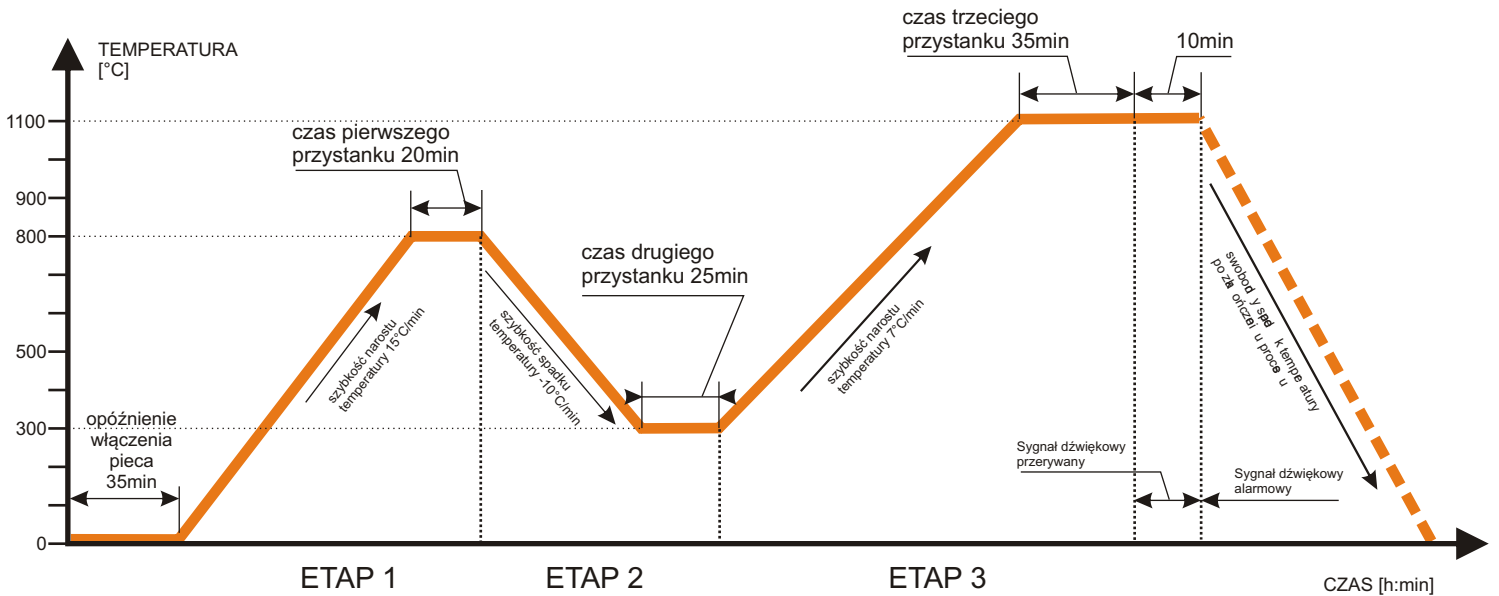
TEMPERATURA
[°C]

1100
900
800
500
300
0

czas trzeciego przystanku 35min

10min

czas pierwszego przystanku 20min

czas drugiego przystanku 25min

szybkość narostu temperatury 15°C/min

szybkość spadku temperatury -10°C/min

szybkość narostu temperatury 7°C/min

swobod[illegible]y sp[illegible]d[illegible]k tempe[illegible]atury po za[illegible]o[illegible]czeni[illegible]u proce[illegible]u

opóźnienie włączenia pieca 35min

Sygnał dźwiękowy przerywany

Sygnał dźwiękowy alarmowy

ETAP 1
ETAP 2
ETAP 3

CZAS [h:min]